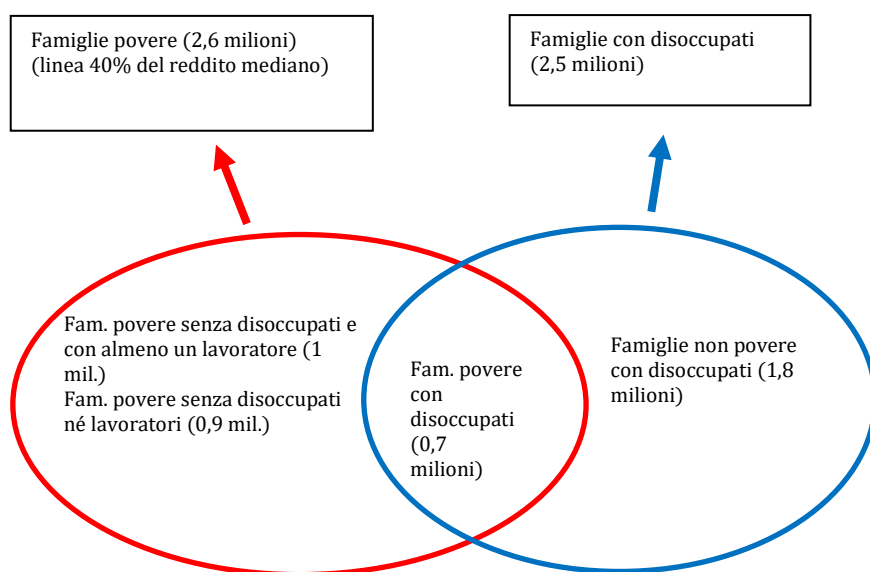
Famiglie povere (2,6 milioni)
(linea 40% del reddito mediano)

Famiglie con disoccupati
(2,5 milioni)

Fam. povere senza disoccupati e con almeno un lavoratore (1 mil.)
Fam. povere senza disoccupati né lavoratori (0,9 mil.)

Fam. povere con disoccupati (0,7 milioni)

Famiglie non povere con disoccupati (1,8 milioni)